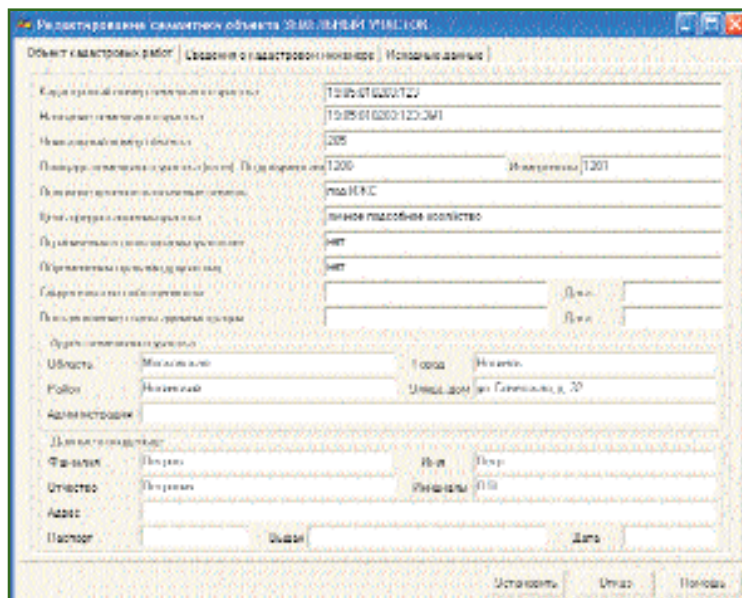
Редактирование семантики объекта ЗЕМЕЛЬНЫЙ УЧАСТОК

Объект кадастровых работ | Сведения о кадастровом инженере | Исходные данные

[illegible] 19:05:010203:123

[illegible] 19:05:010203:123:ЗУ1

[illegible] 205

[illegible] 1200 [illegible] 1201

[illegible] под ИЖС

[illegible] личное подсобное хозяйство

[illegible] нет

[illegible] нет

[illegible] Дата

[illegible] Дата

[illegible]

Область Московская Город Ногинск

Район Ногинский Улица, дом ул. Советская, д. 22

Администрация

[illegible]

Фамилия Петров Имя Петр

Отчество Петрович Инициалы П.П.

Адрес

Паспорт Выдан Дата

Установить Отказ Помощь